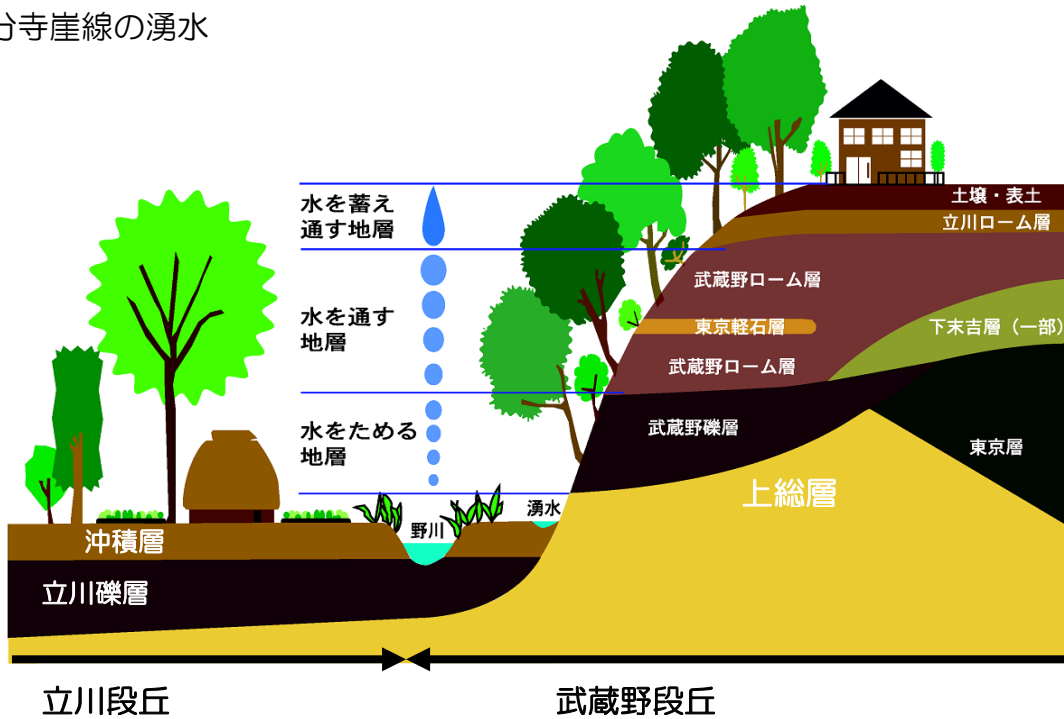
分寺崖線の湧水

水を蓄え
通す地層

水を通す
地層

水をためる
地層

土壌・表土
立川ローム層
武蔵野ローム層
東京軽石層
武蔵野ローム層
下末吉層（一部）
武蔵野礫層
東京層
上総層
湧水
野川
沖積層
立川礫層

立川段丘
武蔵野段丘